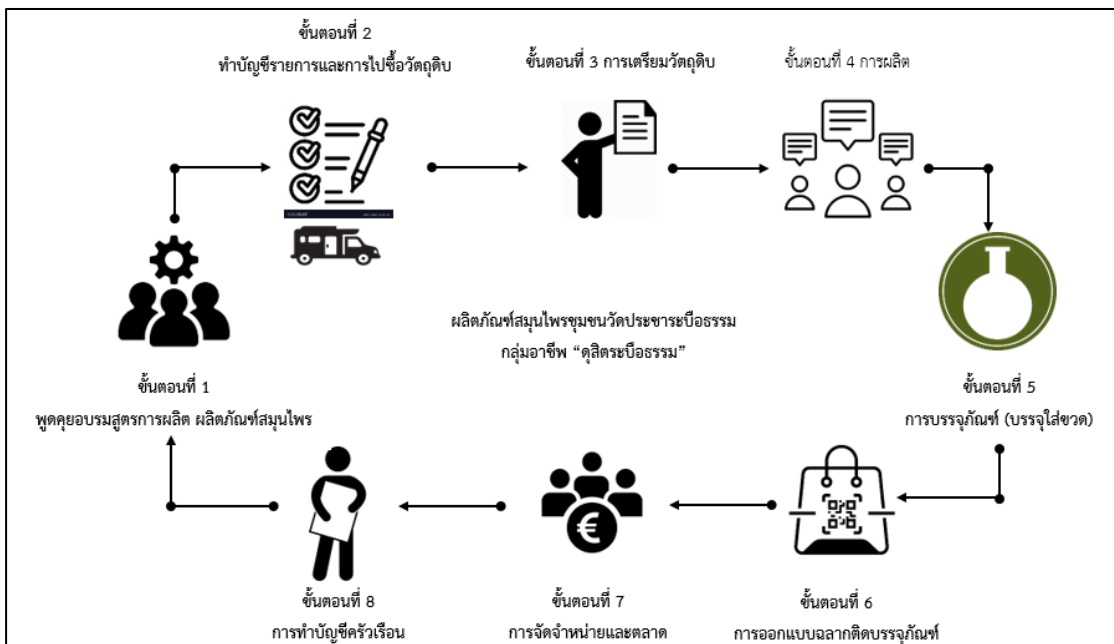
ขั้นตอนที่ 2
ทำบัญชีรายการและการไปซื้อวัตถุดิบ

ขั้นตอนที่ 3 การเตรียมวัตถุดิบ

ขั้นตอนที่ 4 การผลิต

ผลิตภัณฑ์สมุนไพรชุมชนวัดประชาชนบือธรรม
กลุ่มอาชีพ "ดุสิตรชบือธรรม"

ขั้นตอนที่ 1
พูดคุยอบรมสูตรการผลิต ผลิตภัณฑ์สมุนไพร

ขั้นตอนที่ 5
การบรรจุภัณฑ์ (บรรจุใส่ขวด)

ขั้นตอนที่ 8
การทำบัญชีครัวเรือน

ขั้นตอนที่ 7
การจัดจำหน่ายและตลาด

ขั้นตอนที่ 6
การออกแบบฉลากติดบรรจุภัณฑ์